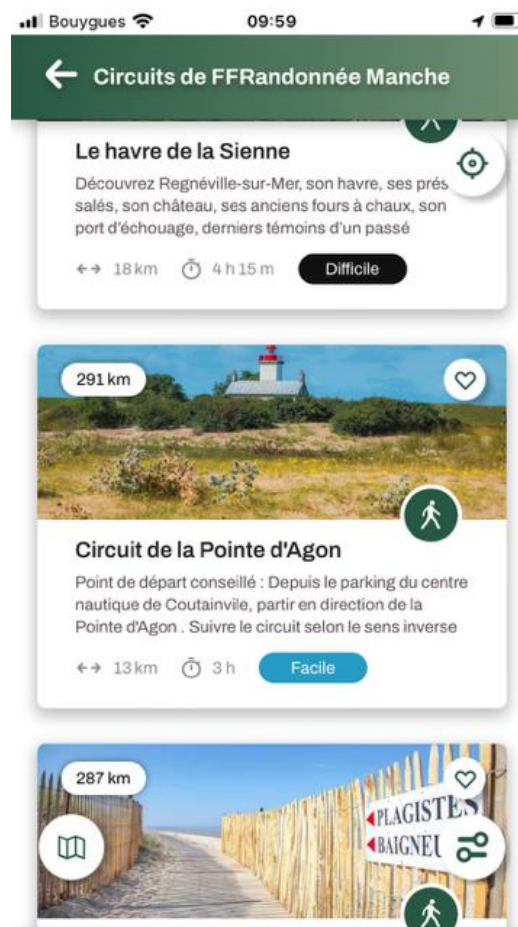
Bouygues 09:59

Circuits de FFRandonnée Manche

Le havre de la Sienne

Découvrez Regnéville-sur-Mer, son havre, ses prés salés, son château, ses anciens fours à chaux, son port d'échouage, derniers témoins d'un passé

18km 4 h 15 m Difficile

291 km

Circuit de la Pointe d'Agon

Point de départ conseillé : Depuis le parking du centre nautique de Coutainvile, partir en direction de la Pointe d'Agon . Suivre le circuit selon le sens inverse

13km 3 h Facile

287 km

PLAGISTES
BAIGNEU